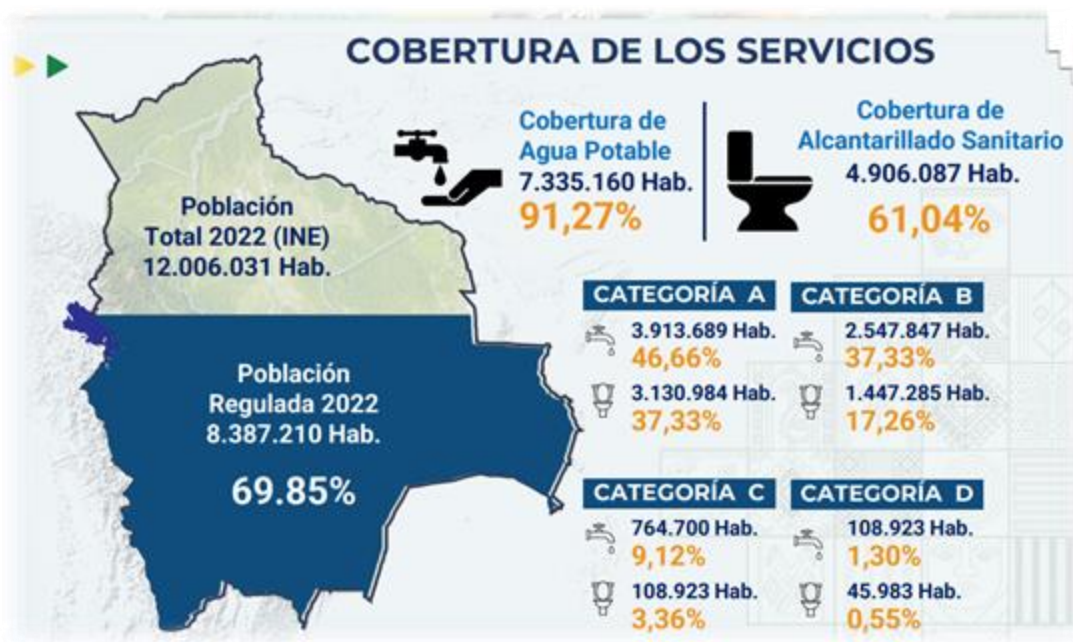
COBERTURA DE LOS SERVICIOS

Población Total 2022 (INE) 12.006.031 Hab.

Población Regulada 2022 8.387.210 Hab.

69.85%

Cobertura de Agua Potable
7.335.160 Hab.
91,27%

Cobertura de Alcantarillado Sanitario
4.906.087 Hab.
61,04%

CATEGORÍA A
3.913.689 Hab.
46,66%
3.130.984 Hab.
37,33%

CATEGORÍA B
2.547.847 Hab.
37,33%
1.447.285 Hab.
17,26%

CATEGORÍA C
764.700 Hab.
9,12%
108.923 Hab.
3,36%

CATEGORÍA D
108.923 Hab.
1,30%
45.983 Hab.
0,55%